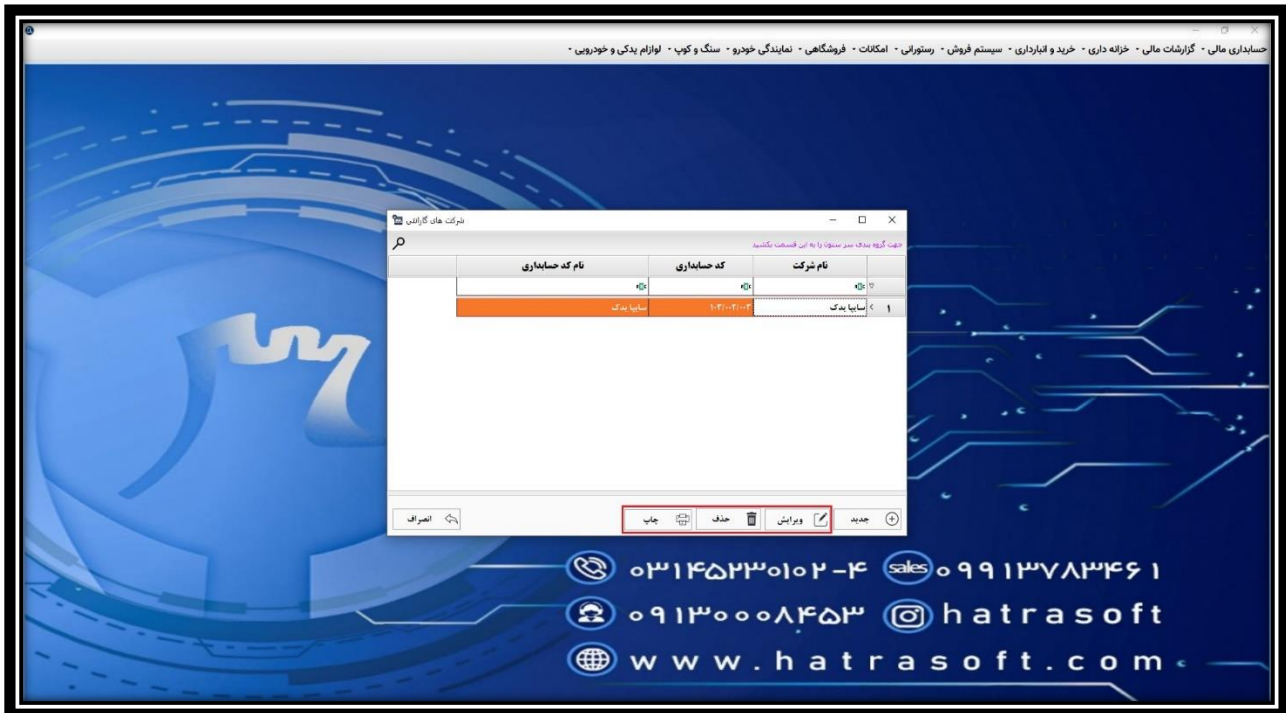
حسابداری مالی • گزارشات مالی • خزانه داری • خرید و انبارداری • سیستم فروش • رستورانی • امکانات • فروشگاهی • نمایندگی خودرو • سنگ و کوپ • لوازم یدکی و خودرویی •

شرکت های گارانتی

جهت گروه بندی سر ستون را به این قسمت بکشید

| | نام شرکت | کد حسابداری | نام کد حسابداری |
|---|---|---|---|
| ۱ | سایپا یدک | ۱۰۳۱۰۰۲۱۰۰۳ | سایپا یدک |

جدید | ویرایش | حذف | چاپ | انصراف

۰۳۱۴۵۲۳۰۱۰۲-۴ sales ۰۹۱۳۷۸۳۴۶۱
۰۹۱۳۰۰۰۸۴۵۳ hatrasoft
www.hatrasoft.com